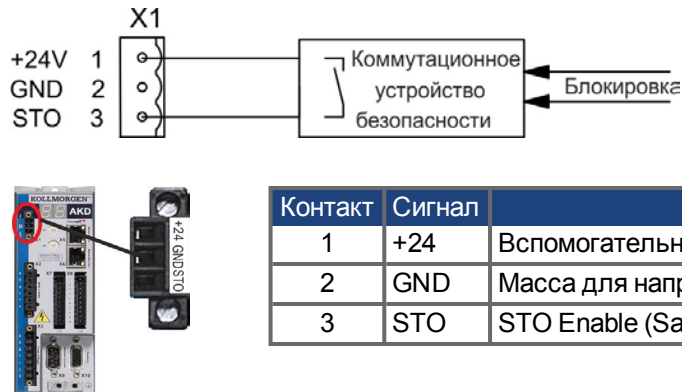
X1

+24V 1
GND 2
STO 3

Коммутационное устройство безопасности

Блокировка

KOLLMORGEN AKD

+24 GND STO

| Контакт | Сигнал | |
|---|---|---|
| 1 | +24 | Вспомогательн |
| 2 | GND | Масса для напр |
| 3 | STO | STO Enable (Sa |